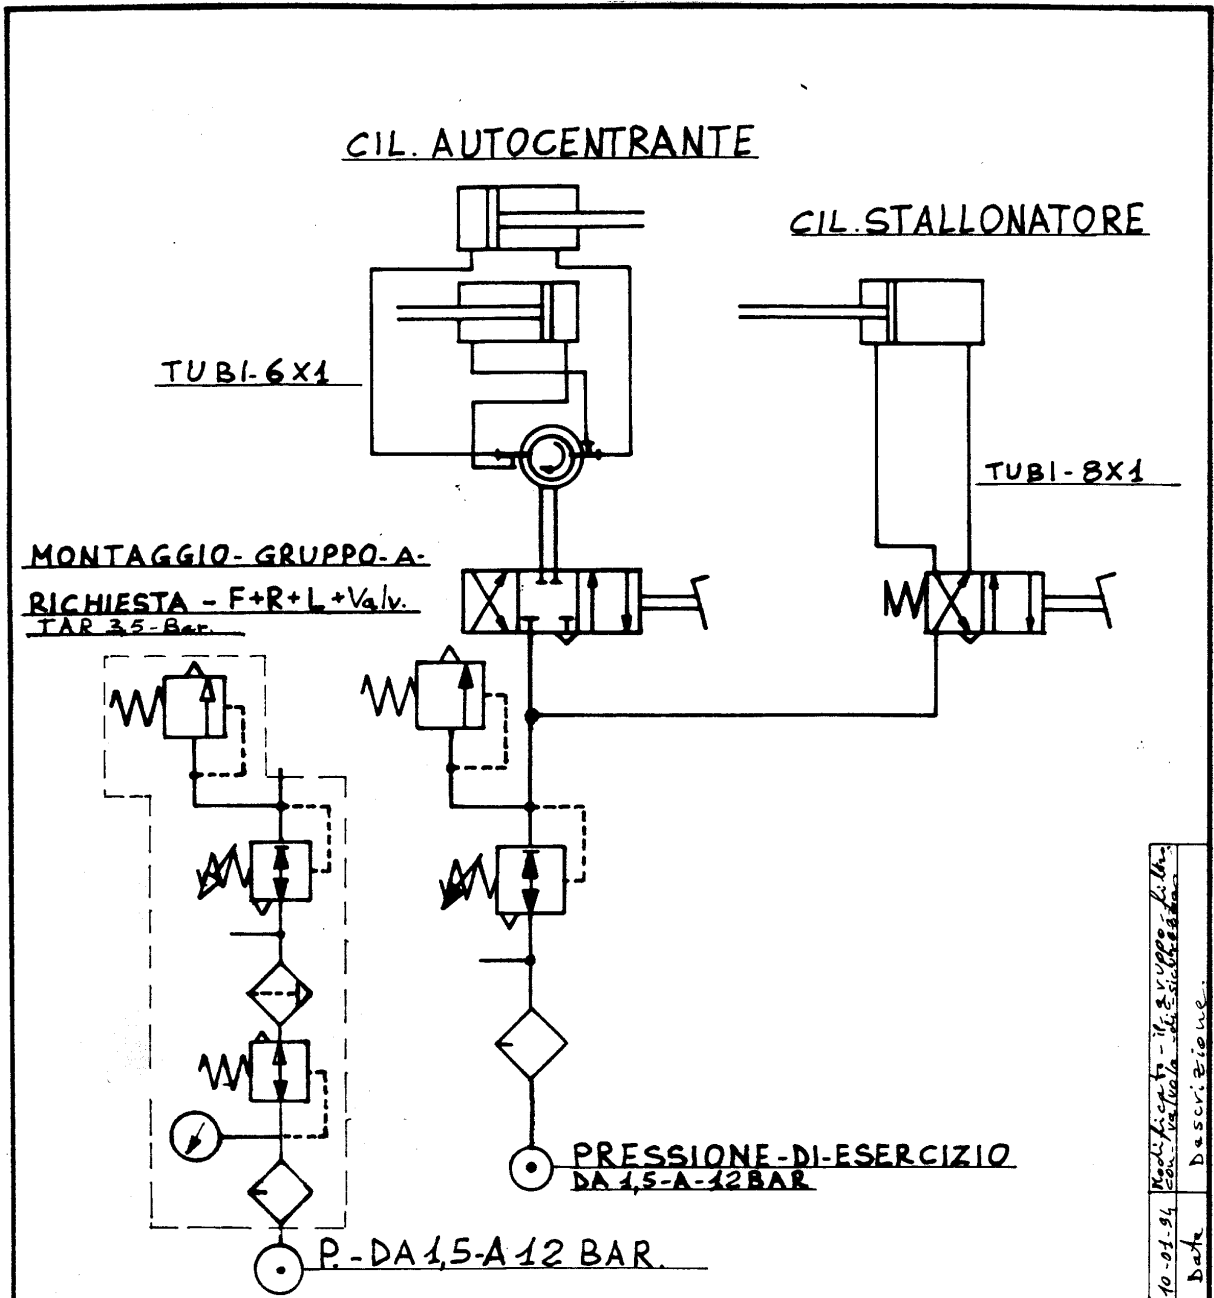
CIL. AUTOCENTRANTE

CIL. STALLONATORE

TUBI-6X1

TUBI-8X1

MONTAGGIO-GRUPPO-A-RICHIESTA - F+R+L+Valv.
TAR 3,5-Bar.

PRESSIONE-DI-ESERCIZIO
DA 1,5-A-12 BAR

P.-DA 1,5-A 12 BAR.

| 10-01-94 | Modificato-il-gruppo-filtro con valvola di sicurezza |
|---|---|
| Data | Descrizione |